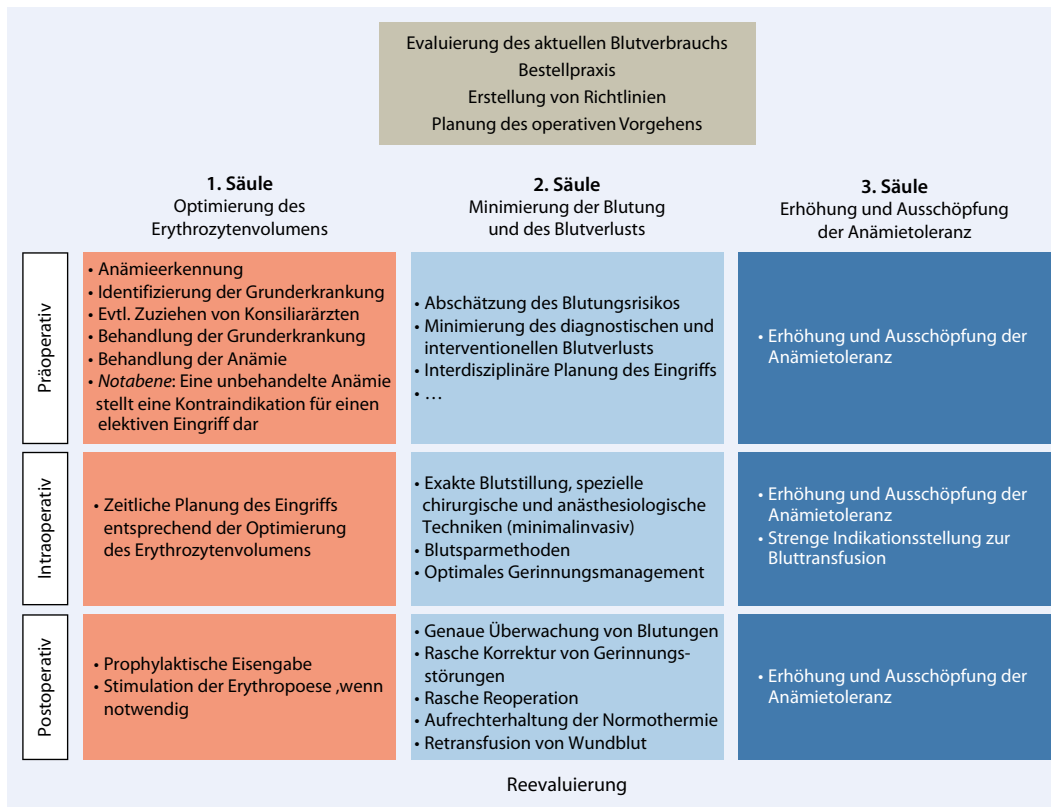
Evaluierung des aktuellen Blutverbrauchs
Bestellpraxis
Erstellung von Richtlinien
Planung des operativen Vorgehens

**1. Säule**
Optimierung des Erythrozytenvolumens

**2. Säule**
Minimierung der Blutung und des Blutverlusts

**3. Säule**
Erhöhung und Ausschöpfung der Anämietoleranz

| | 1. Säule | 2. Säule | 3. Säule |
|---|---|---|---|
| Präoperativ | • Anämieerkennung<br>• Identifizierung der Grunderkrankung<br>• Evtl. Zuziehen von Konsiliarärzten<br>• Behandlung der Grunderkrankung<br>• Behandlung der Anämie<br>• *Notabene*: Eine unbehandelte Anämie stellt eine Kontraindikation für einen elektiven Eingriff dar | • Abschätzung des Blutungsrisikos<br>• Minimierung des diagnostischen und interventionellen Blutverlusts<br>• Interdisziplinäre Planung des Eingriffs<br>• … | • Erhöhung und Ausschöpfung der Anämietoleranz |
| Intraoperativ | • Zeitliche Planung des Eingriffs entsprechend der Optimierung des Erythrozytenvolumens | • Exakte Blutstillung, spezielle chirurgische und anästhesiologische Techniken (minimalinvasiv)<br>• Blutsparmethoden<br>• Optimales Gerinnungsmanagement | • Erhöhung und Ausschöpfung der Anämietoleranz<br>• Strenge Indikationsstellung zur Bluttransfusion |
| Postoperativ | • Prophylaktische Eisengabe<br>• Stimulation der Erythropoese ,wenn notwendig | • Genaue Überwachung von Blutungen<br>• Rasche Korrektur von Gerinnungsstörungen<br>• Rasche Reoperation<br>• Aufrechterhaltung der Normothermie<br>• Retransfusion von Wundblut | • Erhöhung und Ausschöpfung der Anämietoleranz |

Reevaluierung